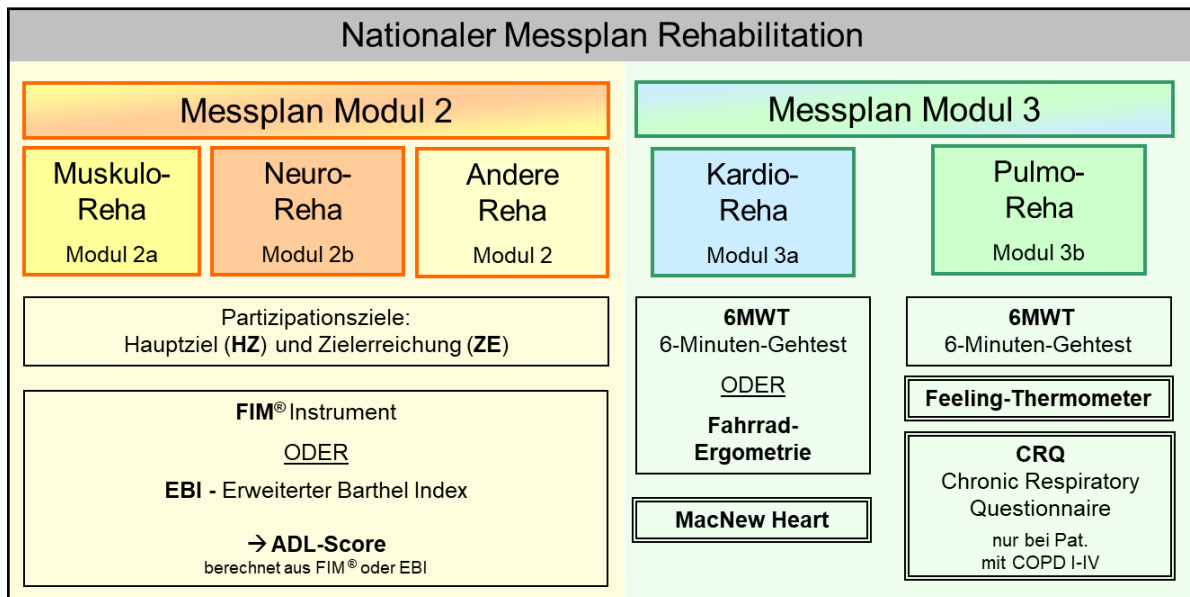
Nationaler Messplan Rehabilitation

Messplan Modul 2

Muskulo-Reha
Modul 2a

Neuro-Reha
Modul 2b

Andere Reha
Modul 2

Partizipationsziele:
Hauptziel (**HZ**) und Zielerreichung (**ZE**)

**FIM®** Instrument

ODER

**EBI -** Erweiterter Barthel Index

→ **ADL-Score**
berechnet aus FIM® oder EBI

Messplan Modul 3

Kardio-Reha
Modul 3a

Pulmo-Reha
Modul 3b

**6MWT**
6-Minuten-Gehtest

ODER

**Fahrrad-Ergometrie**

**MacNew Heart**

**6MWT**
6-Minuten-Gehtest

**Feeling-Thermometer**

**CRQ**
Chronic Respiratory Questionnaire

nur bei Pat.
mit COPD I-IV